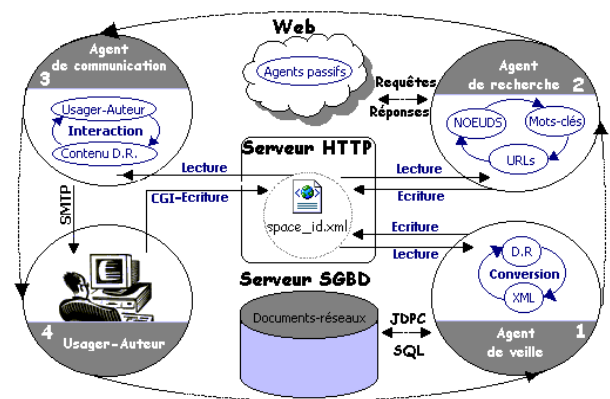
Web

Agents passifs

Agent de communication 3

Usager-Auteur
Interaction
Contenu D.R.

Requêtes
Réponses

Agent de recherche 2

NOEUDS
Mots-clés
URLs

Serveur HTTP

Lecture
Lecture
Ecriture

SMTP

CGI-Ecriture

space_id.xml

Ecriture
Lecture

D.R
Conversion
XML

4 Usager-Auteur

Serveur SGBD

Documents-réseaux

JDPC
SQL

Agent de veille 1